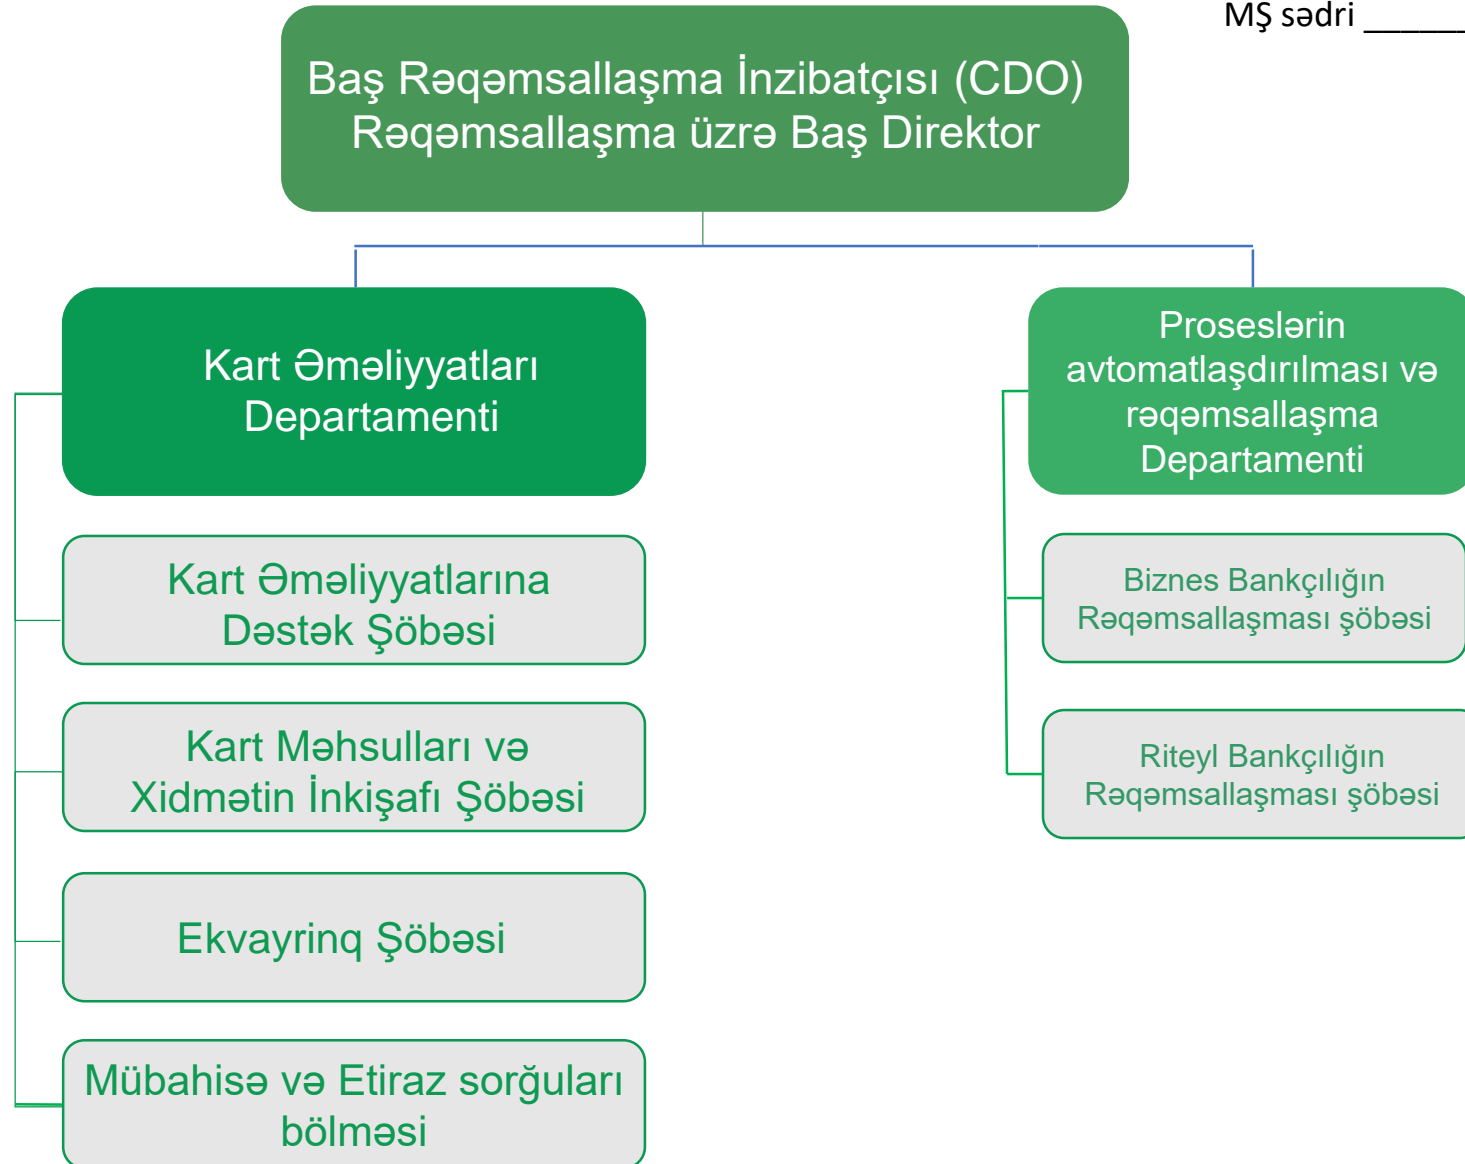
MŞ sədri ______

Baş Rəqəmsallaşma İnzibatçısı (CDO)
Rəqəmsallaşma üzrə Baş Direktor

Kart Əməliyyatları Departamenti

Kart Əməliyyatlarına Dəstək Şöbəsi

Kart Məhsulları və Xidmətin İnkişafı Şöbəsi

Ekvayrinq Şöbəsi

Mübahisə və Etiraz sorğuları bölməsi

Proseslərin avtomatlaşdırılması və rəqəmsallaşma Departamenti

Biznes Bankçılığın Rəqəmsallaşması şöbəsi

Riteyl Bankçılığın Rəqəmsallaşması şöbəsi